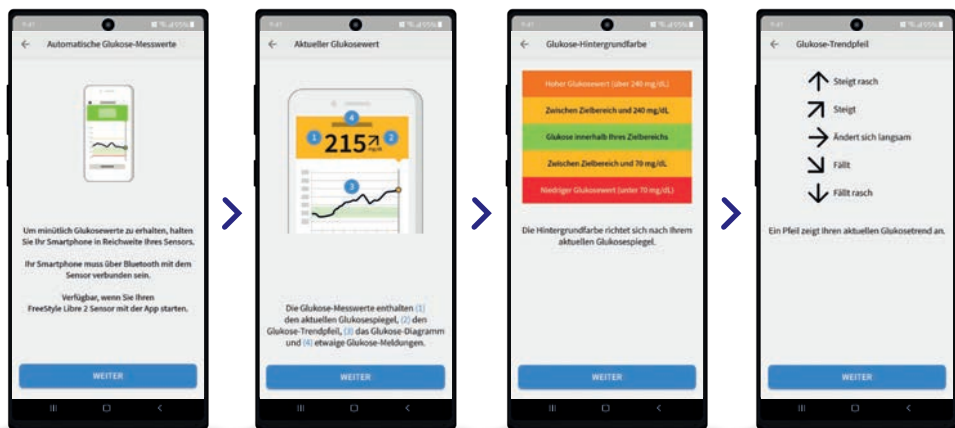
Automatische Glukose-Messwerte

Um minütlich Glukosewerte zu erhalten, halten Sie Ihr Smartphone in Reichweite Ihres Sensors.

Ihr Smartphone muss über Bluetooth mit dem Sensor verbunden sein.

Verfügbar, wenn Sie Ihren FreeStyle Libre 2 Sensor mit der App starten.

WEITER

Aktueller Glukosewert

4
1
215
mg/dL
2
3

Die Glukose-Messwerte enthalten (1) den aktuellen Glukosespiegel, (2) den Glukose-Trendpfeil, (3) das Glukose-Diagramm und (4) etwaige Glukose-Meldungen.

WEITER

Glukose-Hintergrundfarbe

Hoher Glukosewert (über 240 mg/dL)

Zwischen Zielbereich und 240 mg/dL

Glukose innerhalb Ihres Zielbereichs

Zwischen Zielbereich und 70 mg/dL

Niedriger Glukosewert (unter 70 mg/dL)

Die Hintergrundfarbe richtet sich nach Ihrem aktuellen Glukosespiegel.

WEITER

Glukose-Trendpfeil

Steigt rasch

Steigt

Ändert sich langsam

Fällt

Fällt rasch

Ein Pfeil zeigt Ihren aktuellen Glukosetrend an.

WEITER